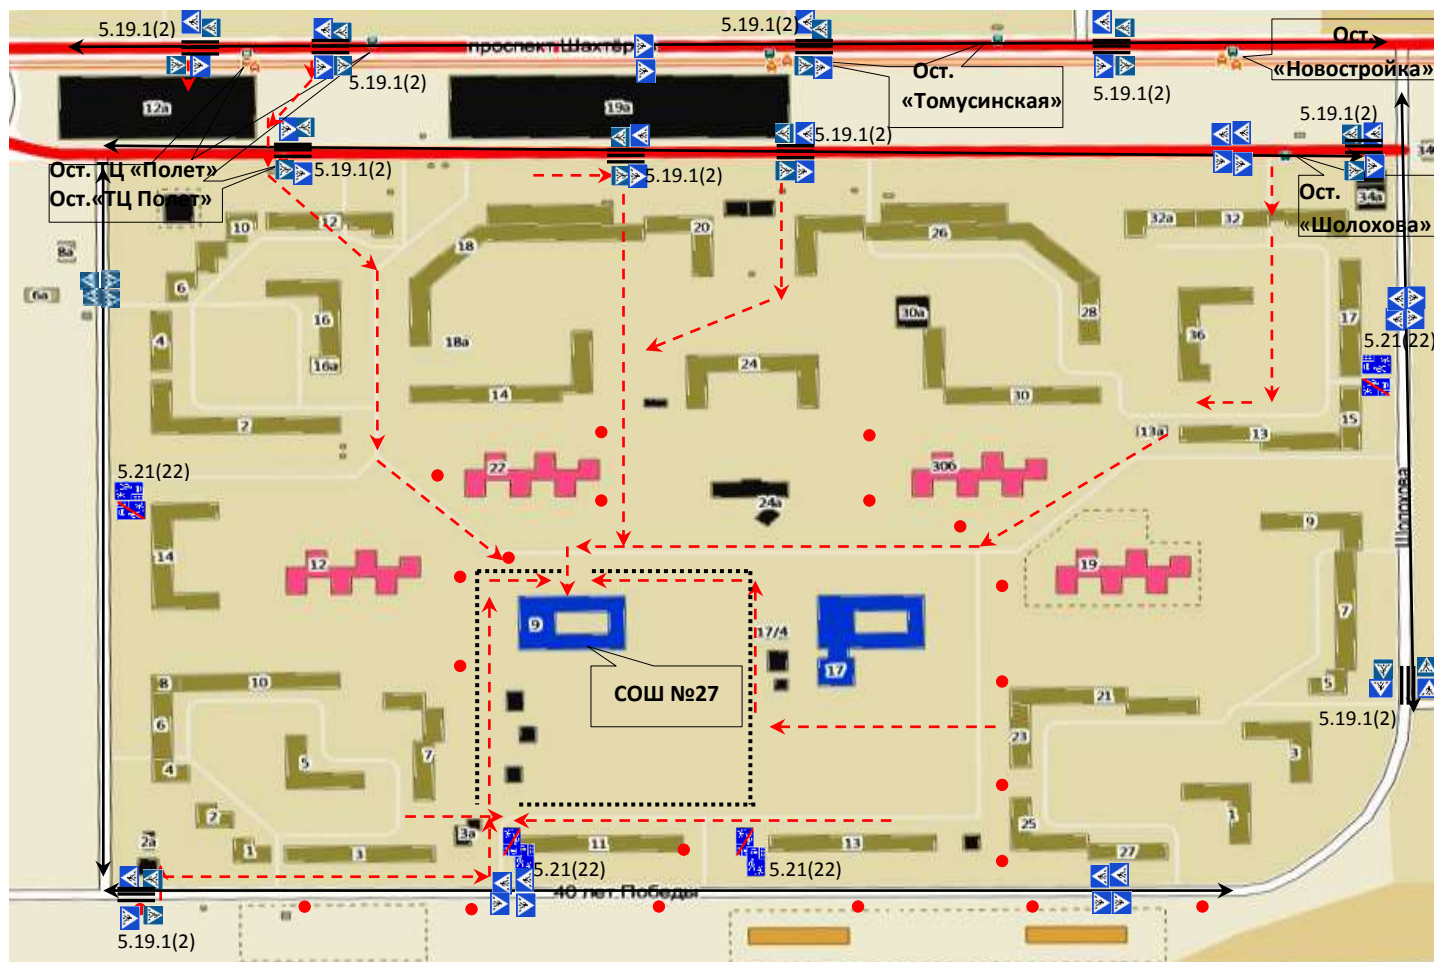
5.19.1(2)
5.19.1(2)
проспект Шахтеров
5.19.1(2)
Ост.
Ост.
«Томусинская»
5.19.1(2)
«Новостройка»
12а
19а
5.19.1(2)
5.19.1(2)
Ост. ТЦ «Полет»
5.19.1(2)
Ост.«ТЦ Полет»
5.19.1(2)
Ост.
«Шолохова»
34
34а
10
12
20
26
32а
32
8а
6а
6
18
16
30а
28
36
17
5.21(22)
4
18а
16а
24
14
30
2
13а
13
15
5.21(22)
22
306
24а
14
9
12
19
7
9
17/4
17
СОШ №27
8
10
21
5
6
7
5
23
3
4
5.19.1(2)
2
3а
25
1
2а
1
3
11
13
27
5.21(22)
5.21(22)
40 лет Победы
5.19.1(2)
Шолохова